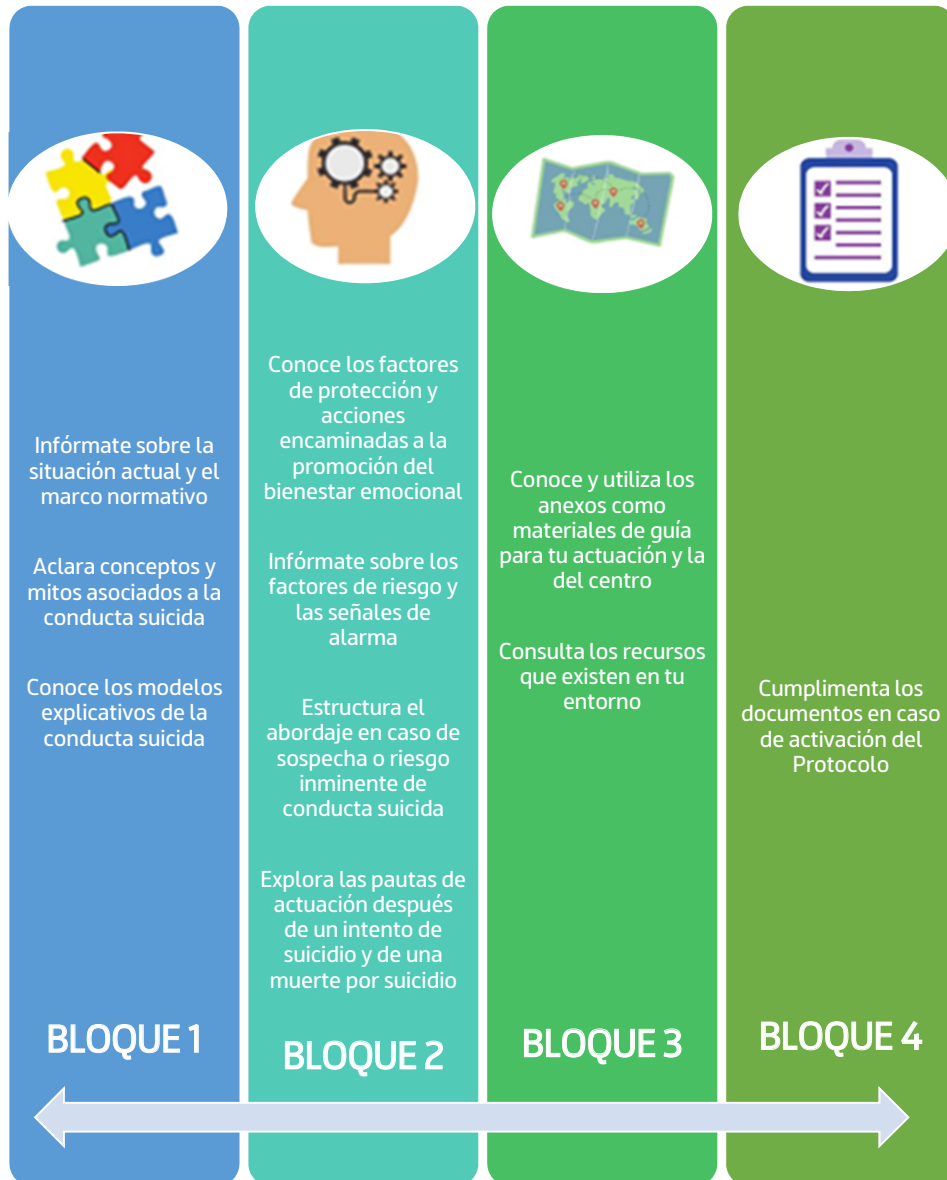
Infórmate sobre la situación actual y el marco normativo

Aclara conceptos y mitos asociados a la conducta suicida

Conoce los modelos explicativos de la conducta suicida

BLOQUE 1

Conoce los factores de protección y acciones encaminadas a la promoción del bienestar emocional

Infórmate sobre los factores de riesgo y las señales de alarma

Estructura el abordaje en caso de sospecha o riesgo inminente de conducta suicida

Explora las pautas de actuación después de un intento de suicidio y de una muerte por suicidio

BLOQUE 2

Conoce y utiliza los anexos como materiales de guía para tu actuación y la del centro

Consulta los recursos que existen en tu entorno

BLOQUE 3

Cumplimenta los documentos en caso de activación del Protocolo

BLOQUE 4